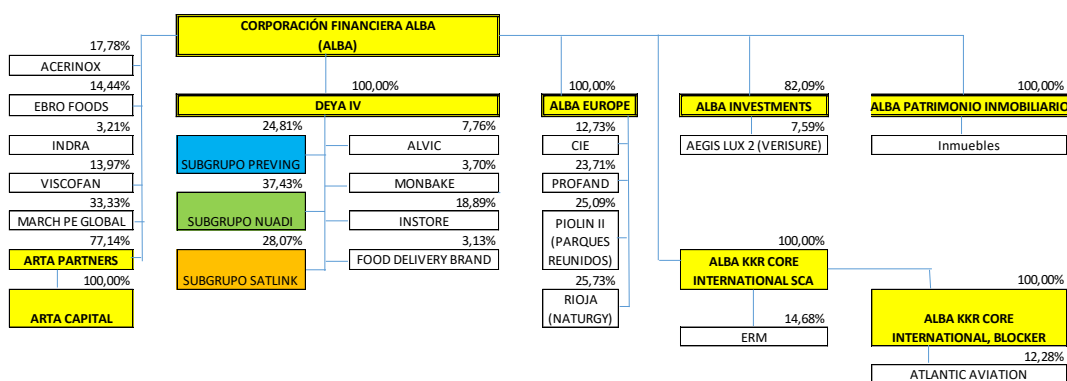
CORPORACIÓN FINANCIERA ALBA
(ALBA)

17,78%
ACERINOX
14,44%
EBRO FOODS
3,21%
INDRA
13,97%
VISCOFAN
33,33%
MARCH PE GLOBAL
77,14%
ARTA PARTNERS
100,00%
ARTA CAPITAL

100,00%
DEYA IV
24,81%
SUBGRUPO PREVING
37,43%
SUBGRUPO NUADI
28,07%
SUBGRUPO SATLINK
7,76%
ALVIC
3,70%
MONBAKE
18,89%
INSTORE
3,13%
FOOD DELIVERY BRAND

100,00%
ALBA EUROPE
12,73%
CIE
23,71%
PROFAND
25,09%
PIOLIN II (PARQUES REUNIDOS)
25,73%
RIOJA (NATURGY)

82,09%
ALBA INVESTMENTS
7,59%
AEGIS LUX 2 (VERISURE)

100,00%
ALBA PATRIMONIO INMOBILIARIO
Inmuebles

100,00%
ALBA KKR CORE INTERNATIONAL SCA
14,68%
ERM

100,00%
ALBA KKR CORE INTERNATIONAL, BLOCKER
12,28%
ATLANTIC AVIATION